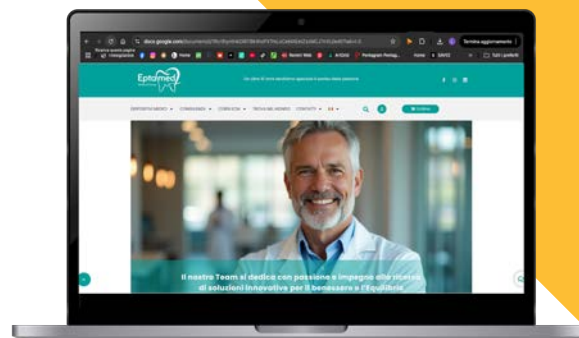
docs.google.com/document/d/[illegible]

Termina aggiornamento

Eptamed

Da oltre 10 anni sinonimo di garanzia e qualità della persona

DENTISTA MEDICO ▾ CONDIZIONI ▾ CHI SIAMO ▾ TROVA UN MEDICO CONTATTI ▾

Il nostro Team si dedica con passione e impegno alla ricerca di soluzioni innovative per il benessere e l'Equilibrio